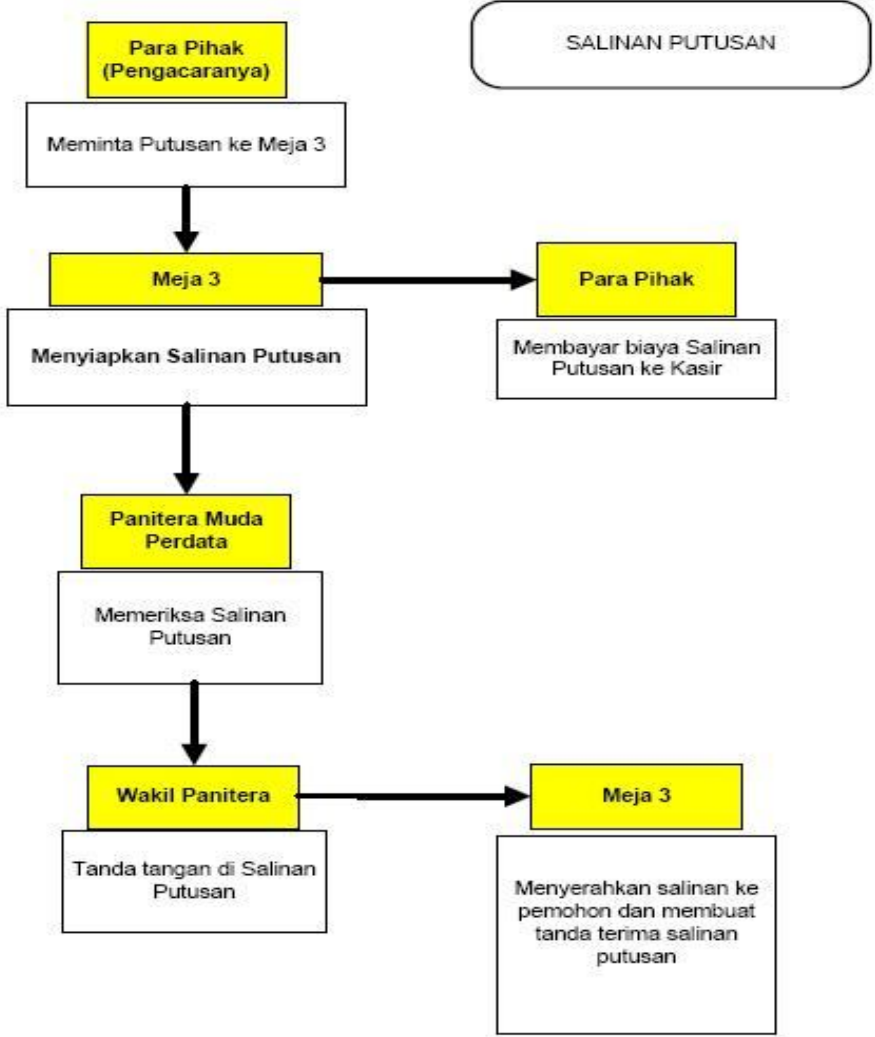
Para Pihak (Pengacaranya)

SALINAN PUTUSAN

Meminta Putusan ke Meja 3

Meja 3

Para Pihak

Menyiapkan Salinan Putusan

Membayar biaya Salinan Putusan ke Kasir

Panitera Muda Perdata

Memeriksa Salinan Putusan

Wakil Panitera

Meja 3

Tanda tangan di Salinan Putusan

Menyerahkan salinan ke pemohon dan membuat tanda terima salinan putusan